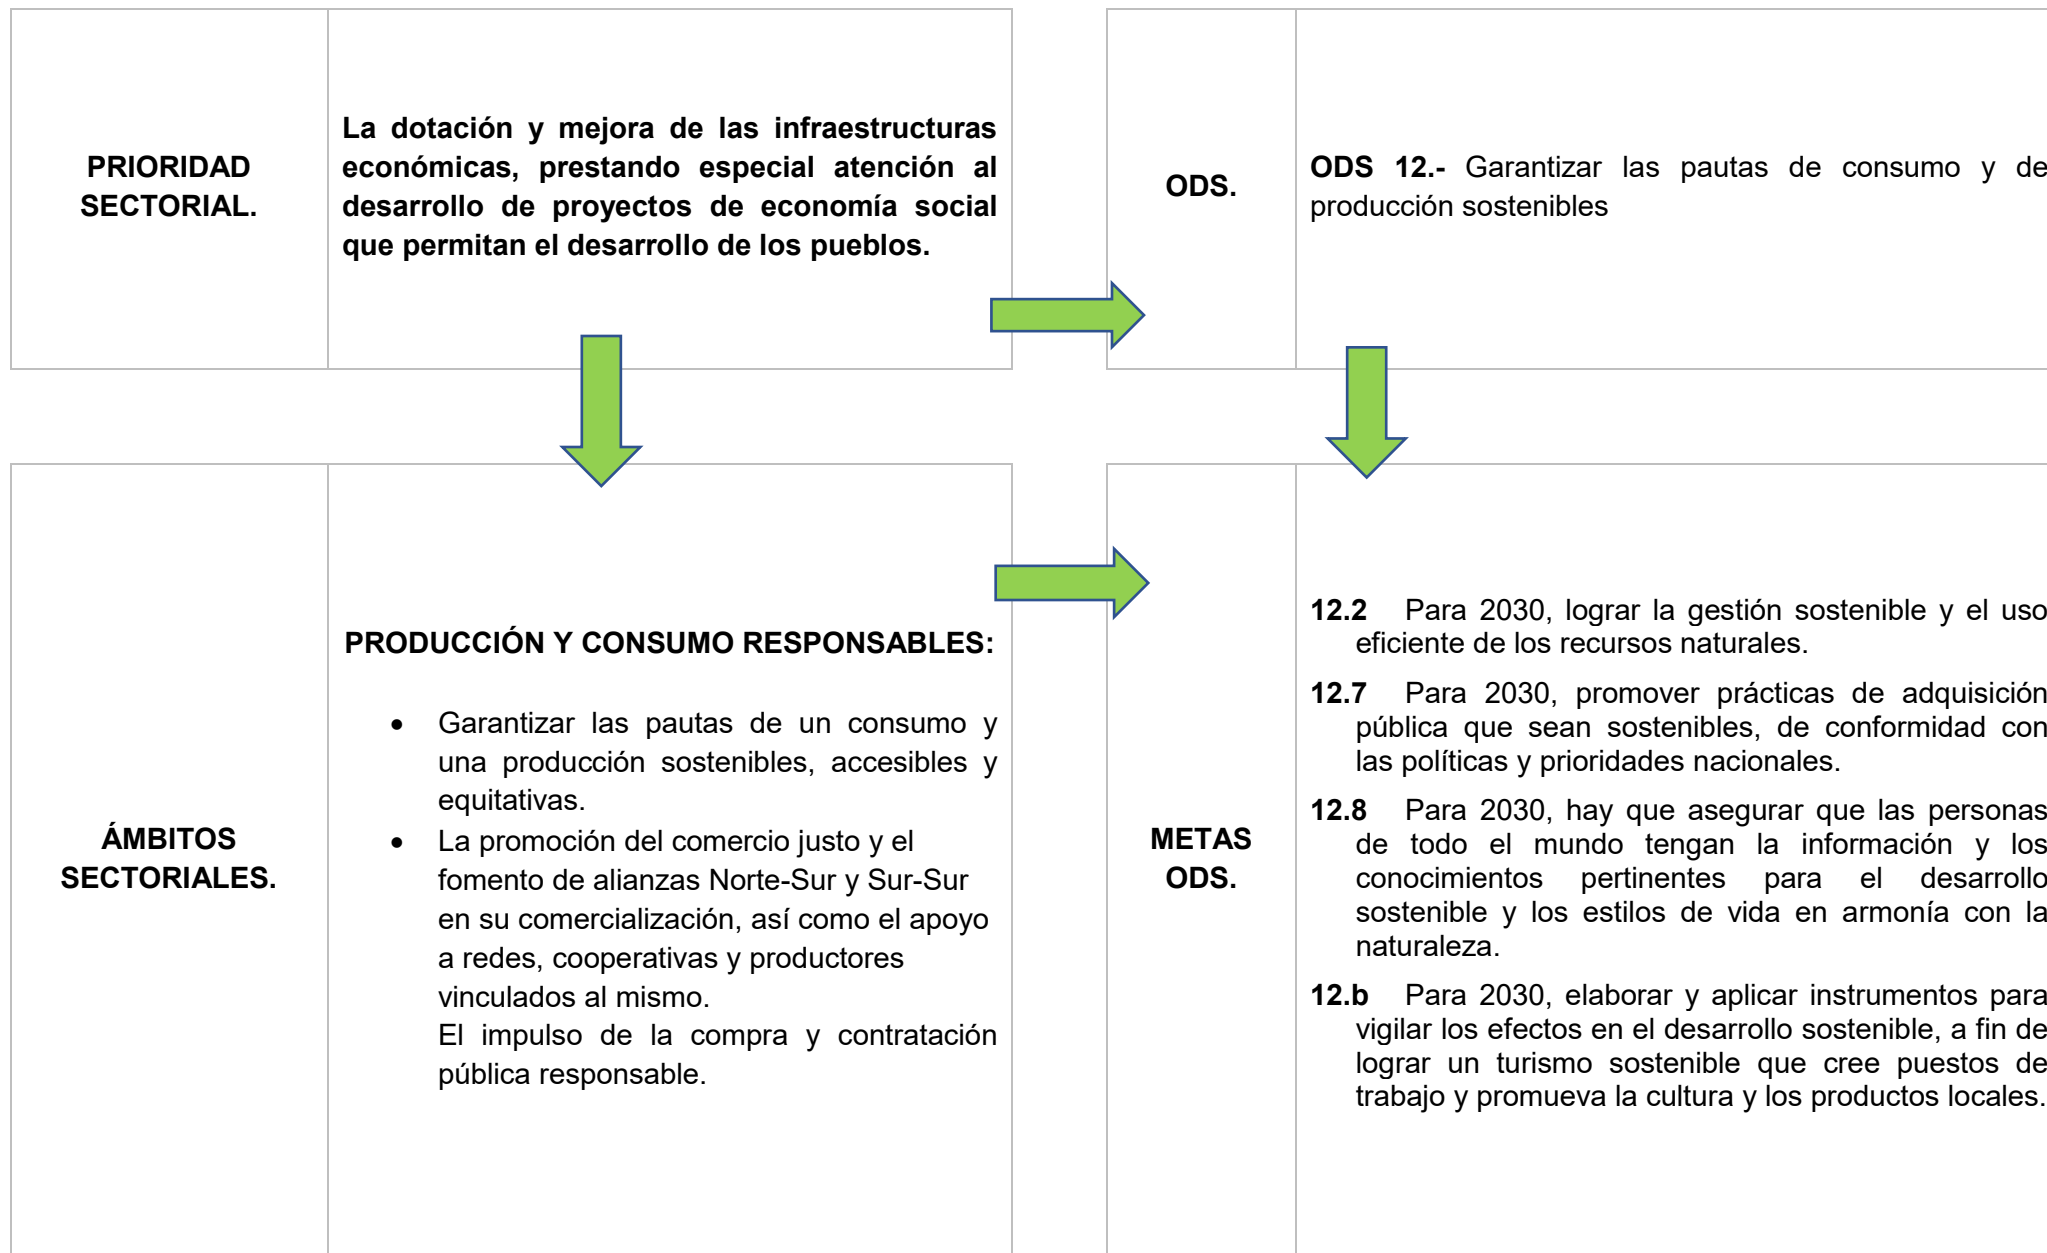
| PRIORIDAD SECTORIAL. | La dotación y mejora de las infraestructuras económicas, prestando especial atención al desarrollo de proyectos de economía social que permitan el desarrollo de los pueblos. |
|---|---|

| ODS. | ODS 12.- Garantizar las pautas de consumo y de producción sostenibles |
|---|---|

| ÁMBITOS SECTORIALES. | PRODUCCIÓN Y CONSUMO RESPONSABLES: • Garantizar las pautas de un consumo y una producción sostenibles, accesibles y equitativas. • La promoción del comercio justo y el fomento de alianzas Norte-Sur y Sur-Sur en su comercialización, así como el apoyo a redes, cooperativas y productores vinculados al mismo. El impulso de la compra y contratación pública responsable. |
|---|---|

| METAS ODS. | 12.2 Para 2030, lograr la gestión sostenible y el uso eficiente de los recursos naturales. 12.7 Para 2030, promover prácticas de adquisición pública que sean sostenibles, de conformidad con las políticas y prioridades nacionales. 12.8 Para 2030, hay que asegurar que las personas de todo el mundo tengan la información y los conocimientos pertinentes para el desarrollo sostenible y los estilos de vida en armonía con la naturaleza. 12.b Para 2030, elaborar y aplicar instrumentos para vigilar los efectos en el desarrollo sostenible, a fin de lograr un turismo sostenible que cree puestos de trabajo y promueva la cultura y los productos locales. |
|---|---|